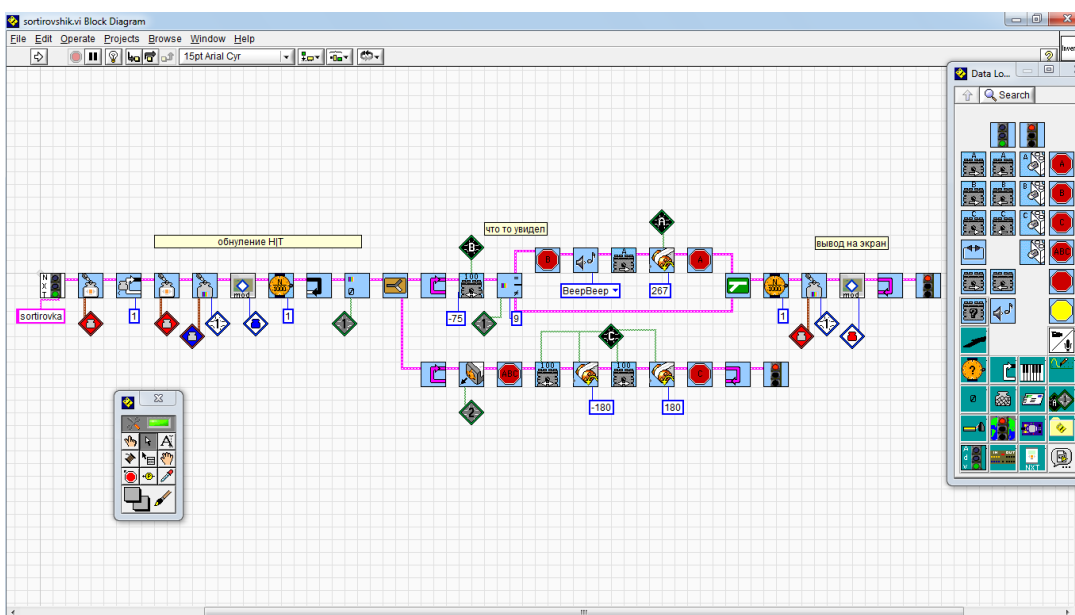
sortirovshik.vi Block Diagram

File Edit Operate Projects Browse Window Help

15pt Arial Cyr

обнуление Н|Т

что то увидел

вывод на экран

sortirovka

1

1

-1-

1

-1-

-75

-1-

9

BeepBeep

267

1

-1-

-180

180

-2-

B

A

C

Data Lo...

Search